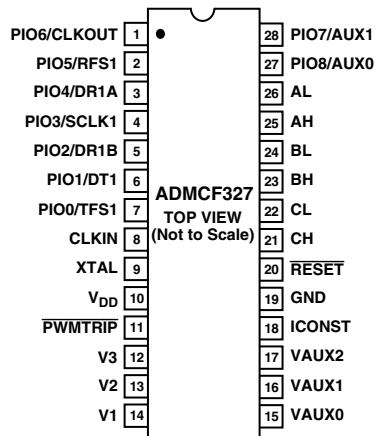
PIO6/CLKOUT 1
PIO5/RFS1 2
PIO4/DR1A 3
PIO3/SCLK1 4
PIO2/DR1B 5
PIO1/DT1 6
PIO0/TFS1 7
CLKIN 8
XTAL 9
$V_{DD}$ 10
$\overline{\text{PWMTRIP}}$ 11
V3 12
V2 13
V1 14

ADMCF327
TOP VIEW
(Not to Scale)

28 PIO7/AUX1
27 PIO8/AUX0
26 AL
25 AH
24 BL
23 BH
22 CL
21 CH
20 $\overline{\text{RESET}}$
19 GND
18 ICONST
17 VAUX2
16 VAUX1
15 VAUX0